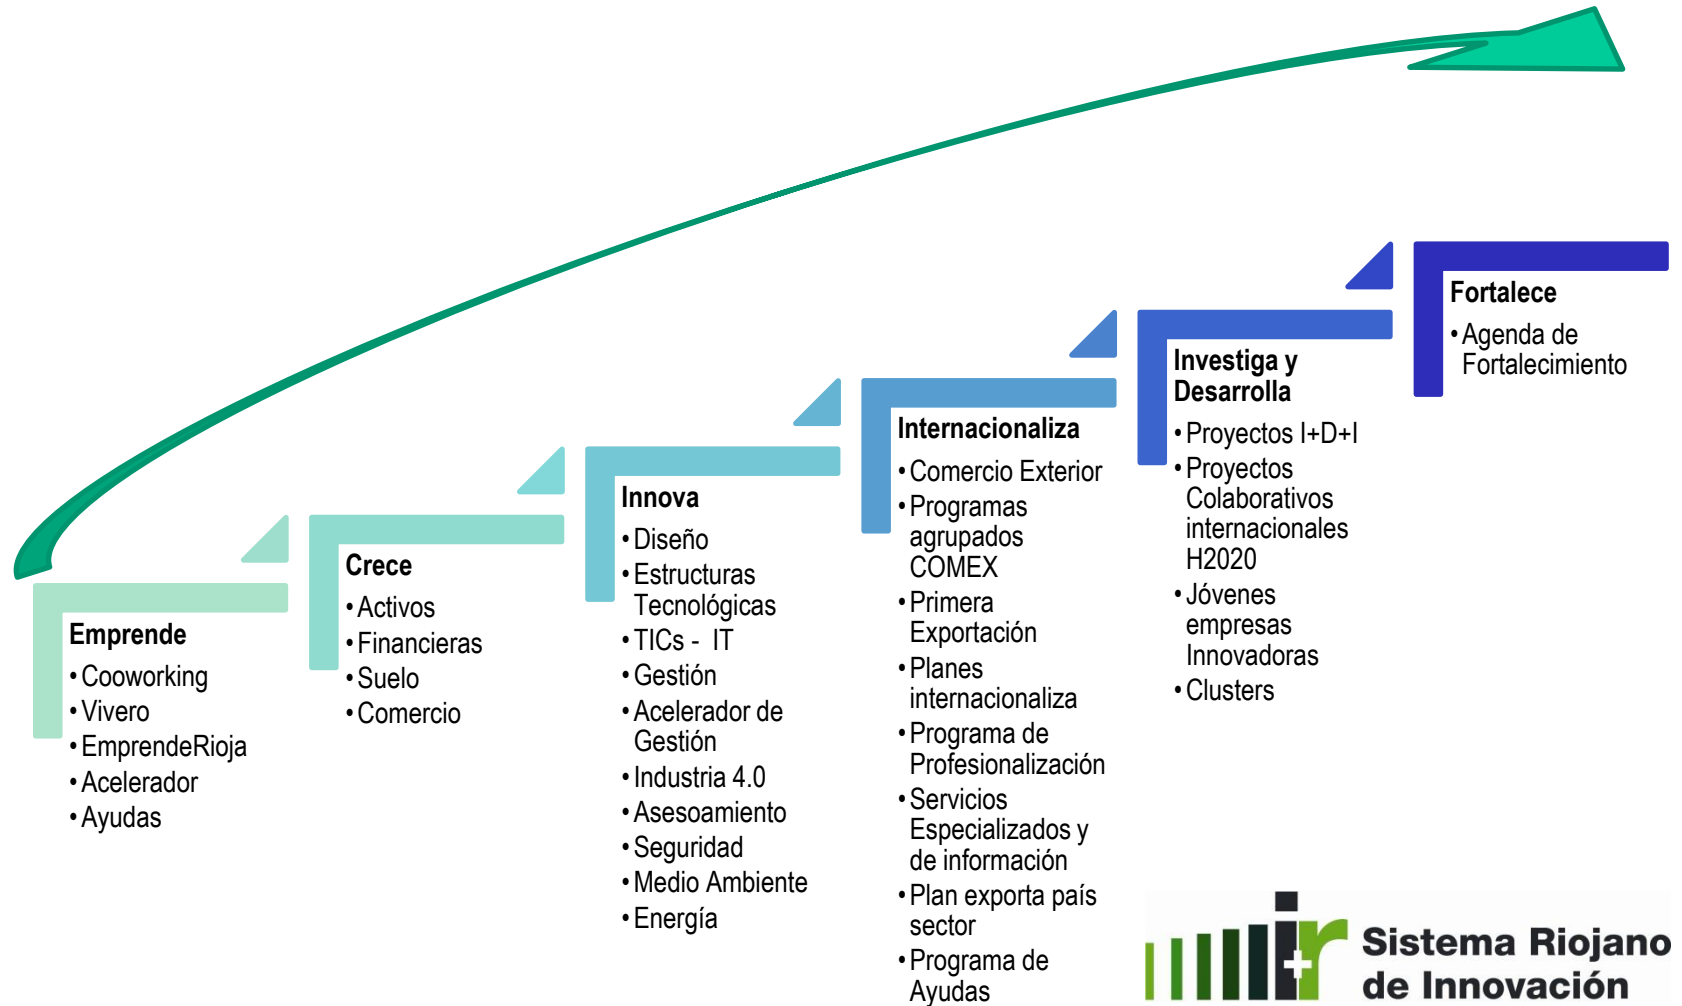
Emprende
• Cooworking
• Vivero
• EmprendeRioja
• Acelerador
• Ayudas

Crece
• Activos
• Financieras
• Suelo
• Comercio

Innova
• Diseño
• Estructuras Tecnológicas
• TICs - IT
• Gestión
• Acelerador de Gestión
• Industria 4.0
• Asesoamiento
• Seguridad
• Medio Ambiente
• Energía

Internacionaliza
• Comercio Exterior
• Programas agrupados COMEX
• Primera Exportación
• Planes internacionaliza
• Programa de Profesionalización
• Servicios Especializados y de información
• Plan exporta país sector
• Programa de Ayudas

Investiga y Desarrolla
• Proyectos I+D+I
• Proyectos Colaborativos internacionales H2020
• Jóvenes empresas Innovadoras
• Clusters

Fortalece
• Agenda de Fortalecimiento

Sistema Riojano de Innovación